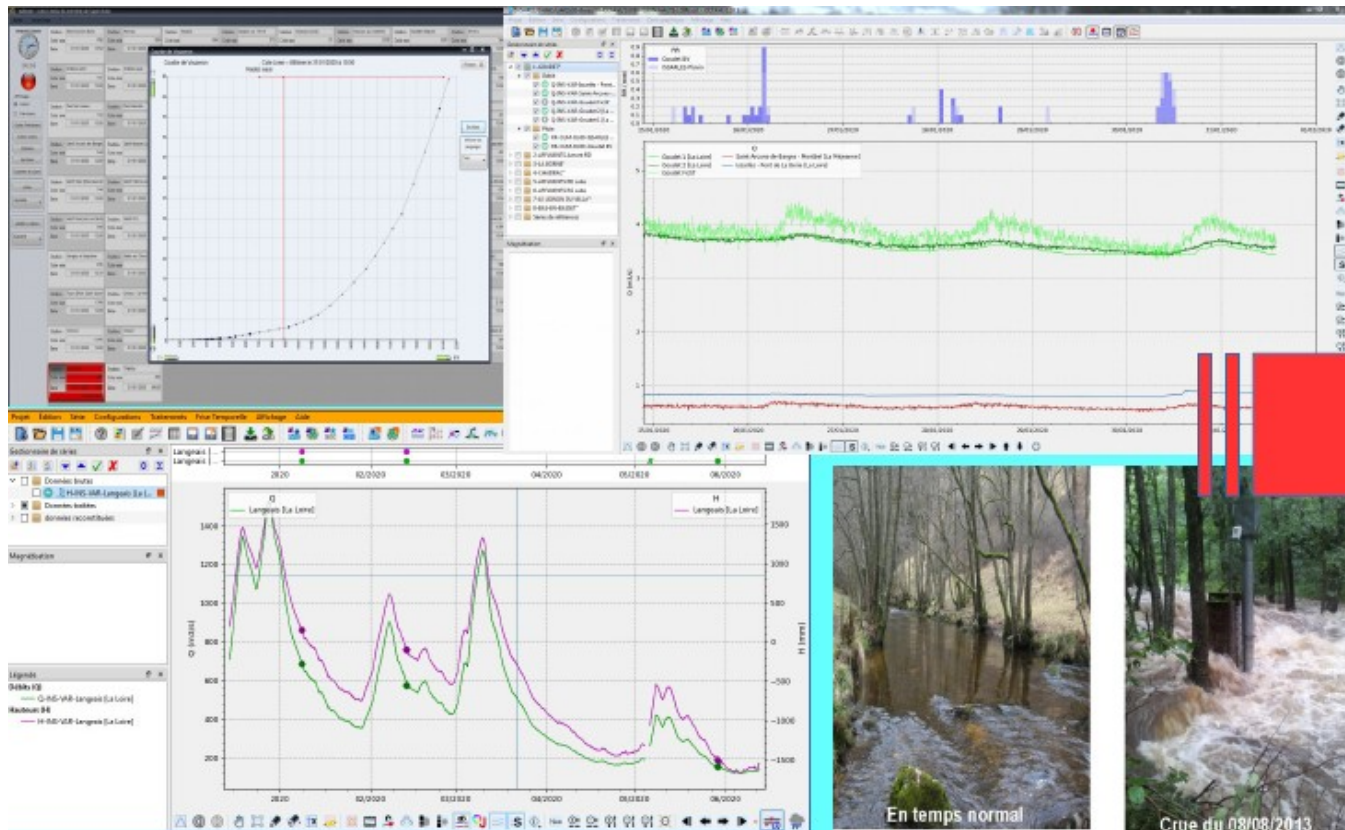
Projet Editions Série Configurations Traitements Prise Temporelle Affichage Aide

Gestionnaire de séries

Données brutes

H-INS-VAR-Langeais [La L...

Données Isolées

données reconstituées

Magnétisation

Légende

Débits (Q)

Q-INS-VAR-Langeais [La Loire]

Hauteurs (H)

H-INS-VAR-Langeais [La Loire]

Langeais

Langeais

2020

02/2020

03/2020

04/2020

05/2020

06/2020

Q

Langeais [La Loire]

H

Langeais [La Loire]

1400

1200

1000

800

600

400

200

Q (m3/s)

1500

1000

500

0

-500

-1000

-1500

H (mm)

En temps normal

Crue du 08/08/2013